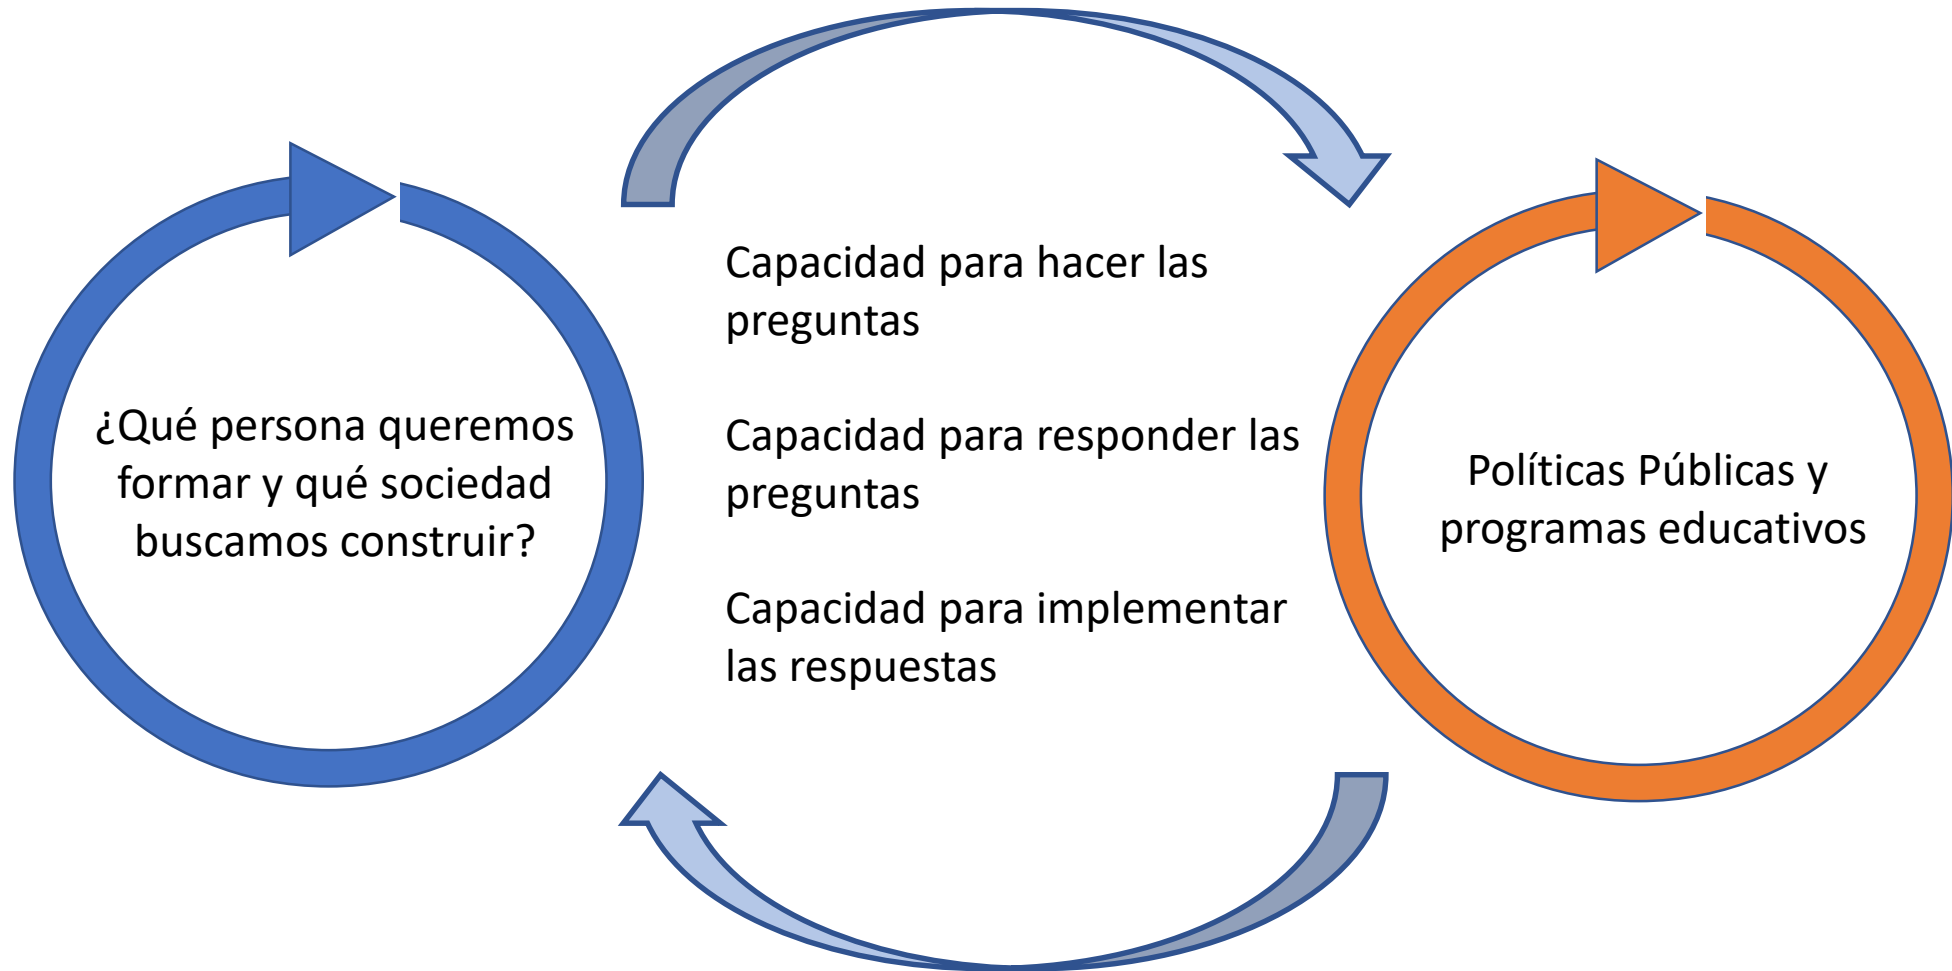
¿Qué persona queremos formar y qué sociedad buscamos construir?

Capacidad para hacer las preguntas

Capacidad para responder las preguntas

Capacidad para implementar las respuestas

Políticas Públicas y programas educativos